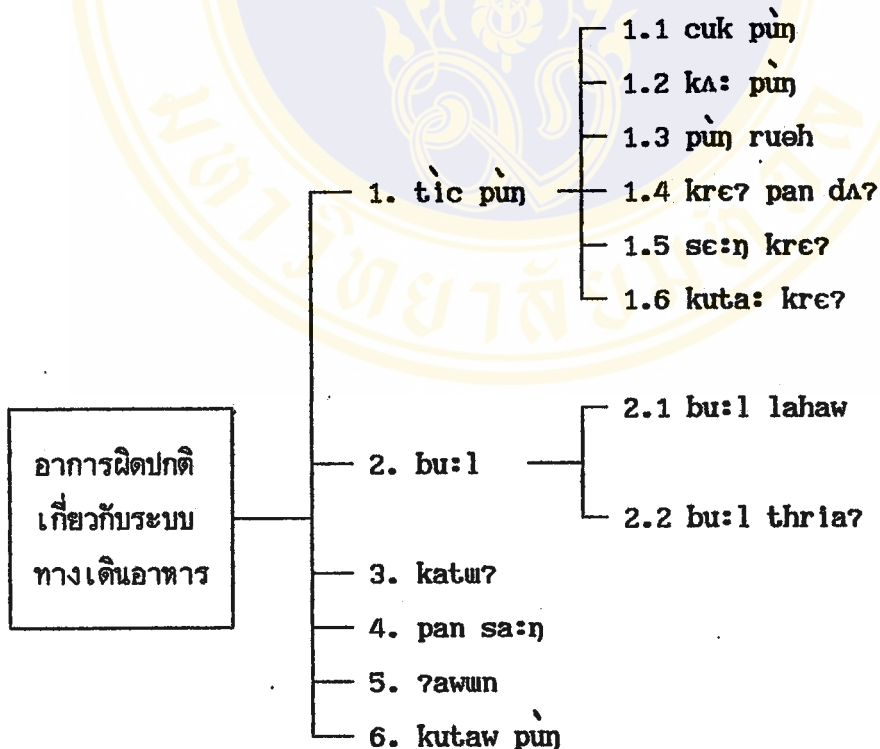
อาการผิดปกติเกี่ยวกับระบบทางเดินอาหาร

1. tìc pùŋ

1.1 cuk pùŋ

1.2 kʌ: pùŋ

1.3 pùŋ ruəh

1.4 krɛʔ pan dʌʔ

1.5 sɛ:ŋ krɛʔ

1.6 kuta: krɛʔ

2. bu:l

2.1 bu:l lahaw

2.2 bu:l thriaʔ

3. katɯʔ

4. pan sa:ŋ

5. ʔawɯn

6. kutaw pùŋ